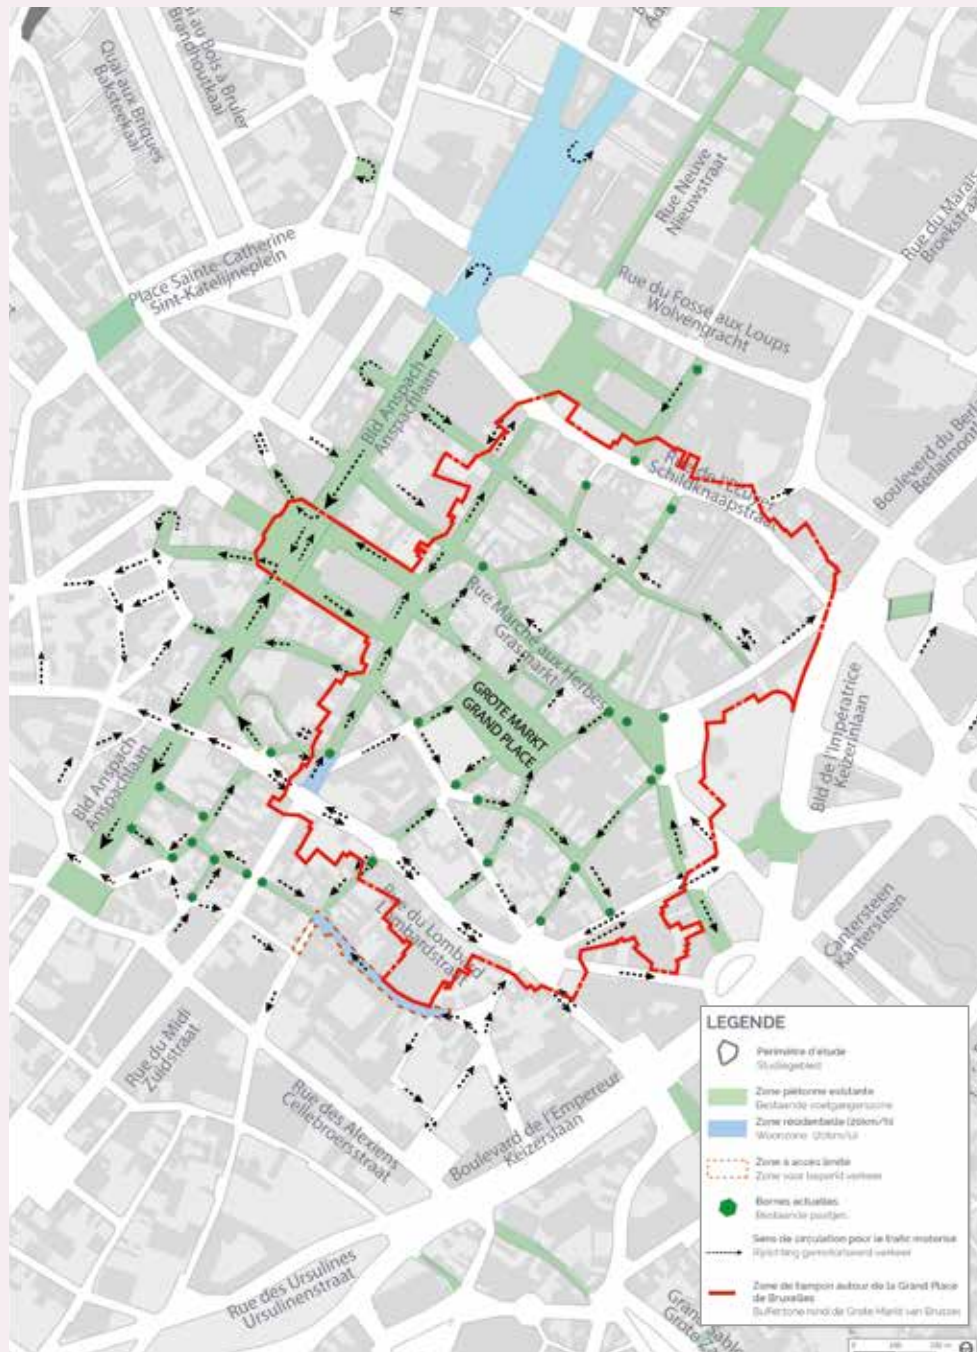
Quai au Bois à Brûler
Brandhoutkaai

Quai aux Briques
Baksteenkaai

Rue Neuve
Nieuwstraat

Rue du Marais
Broekstraat

Place Sainte-Catherine
Sint-Katelijneplein

Rue du Fossé aux Loups
Wolvengracht

Bld Anspach
Anspachlaan

Rue de l'Ecuyer
Schildknaapstraat

Boulevard du Berlaimont
Berlaimontlaan

Rue Marché aux Herbes
Grasmarkt

GROTE MARKT
GRAND PLACE

Bld de l'Impératrice
Keizerinlaan

Bld Anspach
Anspachlaan

Cantersteen
Kantersteen

Rue du Lombard
Lombardstraat

Rue du Midi
Zuidstraat

Rue des Alexiens
Cellebroersstraat

Boulevard de l'Empereur
Keizerslaan

Rue des Ursulines
Ursulinenstraat

Grand Sablon
Grote Zavel

LEGENDE
Périmètre d'étude
Studiegebied
Zone piétonne existante
Bestaande voetgangerszone
Zone résidentielle (20km/h)
Woonzone (20km/u)
Zone à accès limité
Zone voor beperkt verkeer
Bornes actuelles
Bestaande paaltjes
Sens de circulation pour le trafic motorisé
Rijrichting gemotoriseerd verkeer
Zone de tampon autour de la Grand Place de Bruxelles
Bufferzone rond de Grote Markt van Brussel